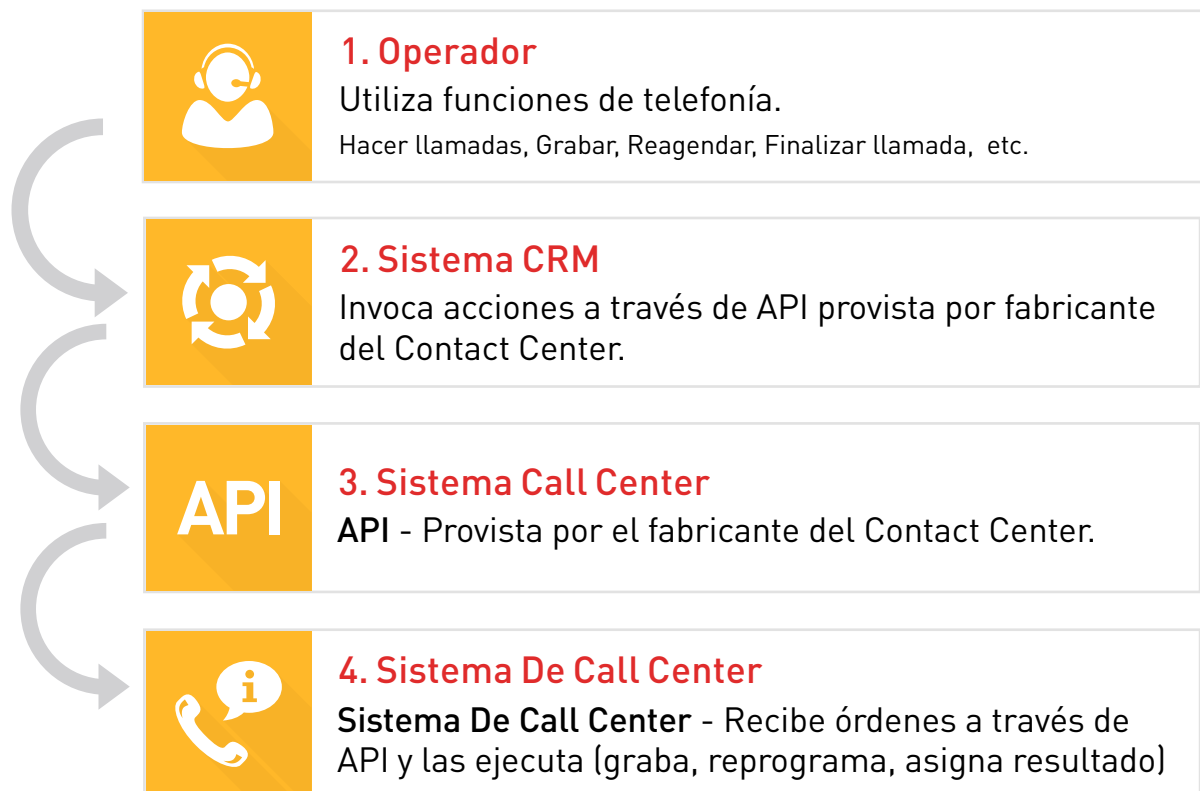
1. Operador
Utiliza funciones de telefonía.
Hacer llamadas, Grabar, Reagendar, Finalizar llamada, etc.

2. Sistema CRM
Invoca acciones a través de API provista por fabricante del Contact Center.

API
3. Sistema Call Center
API - Provista por el fabricante del Contact Center.

i
4. Sistema De Call Center
Sistema De Call Center - Recibe órdenes a través de API y las ejecuta (graba, reprograma, asigna resultado)